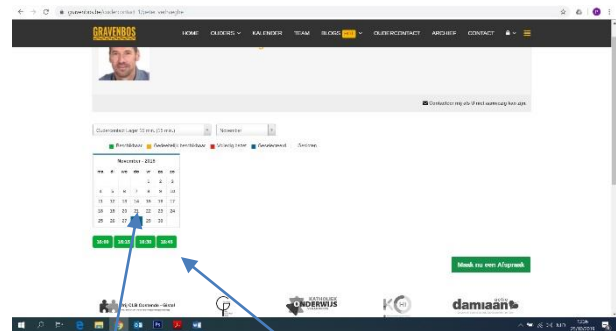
gravenbos.be/oudercontact-1/juffrouw-nathalie

GRAVENBOS

HOME OUDERS KALENDER TEAM BLOGS OUDERCONTACT ARCHIEF CONTACT

Contacteer mij als ik niet aanwezig ben op.

Oudercontact Lager 15 min. (15 min.)

November

Beschikbaar Gedeeltelijk beschikbaar Volledig bezet Geselecteerd Afsluiten

November - 2018

| ma | di | wo | do | vr | za | zo |
|---|---|---|---|---|---|---|
| | | | 1 | 2 | 3 | 4 |
| 5 | 6 | 7 | 8 | 9 | 10 | 11 |
| 12 | 13 | 14 | 15 | 16 | 17 | 18 |
| 19 | 20 | 21 | 22 | 23 | 24 | 25 |
| 26 | 27 | 28 | 29 | 30 | | |

18:00 18:15 18:30 18:45

Maak nu een Afspraak

KATHOLIEK ONDERWIJS

damiaan